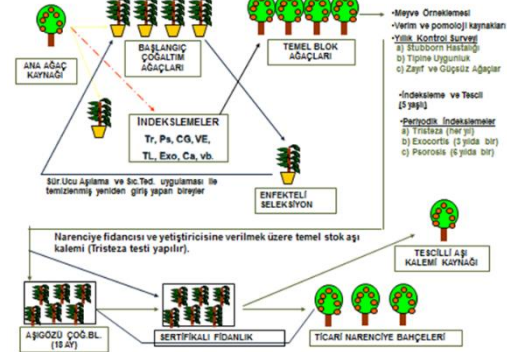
ANA AĞAÇ KAYNAĞI

BAŞLANGIÇ ÇOĞALTIM AĞAÇLARI

TEMEL BLOK AĞAÇLARI

-Meyve Örneklemesi
-Verim ve pomoloji kaynakları
-Yıllık Kontrol Surveyi
a) Stubborn Hastalığı
b) Tipine Uygunluk
c) Zayıf ve Güçsüz Ağaçlar

İNDEKSLEMELER
Tr, Ps, CG, VE, TL, Exo, Ca, vb.

-İndeksleme ve Tescil [5 yaşlı]

-Periyodik İndekslemeler
a) Tristeza (her yıl)
b) Exocortis (3 yılda bir)
c) Psorosis (6 yılda bir)

Sür.Ucu Aşılama ve Sıc.Ted. uygulaması ile temizlenmiş yeniden giriş yapan bireyler

ENFEKTELİ SELEKSİYON

Narenciye fidancısı ve yetiştiricisine verilmek üzere temel stok aşı kalemi (Tristeza testi yapılır).

TESCİLLİ AŞI KALEMİ KAYNAĞI

AŞIGÖZÜ ÇOĞ.BL. (18 AY)

SERTİFİKALI FİDANLIK

TİCARİ NARENCİYE BAHÇELERİ